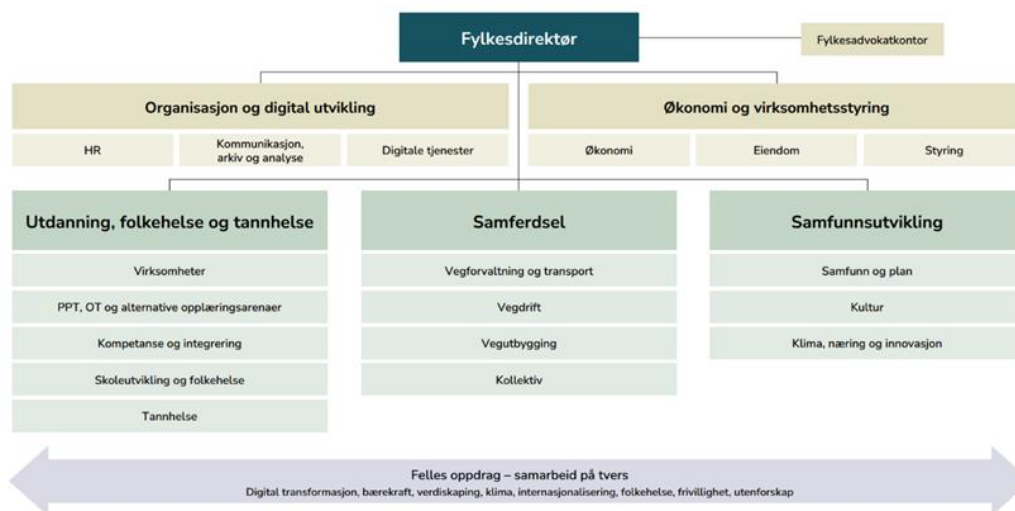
Fylkesdirektør

Fylkesadvokatkontor

Organisasjon og digital utvikling

HR

Kommunikasjon, arkiv og analyse

Digitale tjenester

Økonomi og virksomhetsstyring

Økonomi

Eiendom

Styring

Utdanning, folkehelse og tannhelse

Virksomheter

PPT, OT og alternative opplæringsarenaer

Kompetanse og integrering

Skoleutvikling og folkehelse

Tannhelse

Samferdsel

Vegforvaltning og transport

Vegdrift

Vegutbygging

Kollektiv

Samfunnsutvikling

Samfunn og plan

Kultur

Klima, næring og innovasjon

Felles oppdrag – samarbeid på tvers
Digital transformasjon, bærekraft, verdiskaping, klima, internasjonalisering, folkehelse, frivillighet, utenforskap